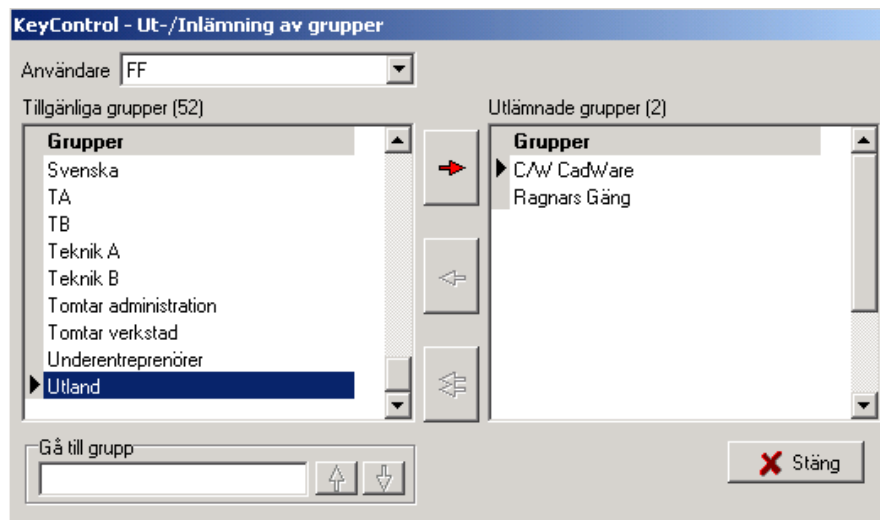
KeyControl - Ut-/Inlämning av grupper

Användare FF

Tillgänliga grupper (52)

| Grupper |
|---|
| Svenska |
| TA |
| TB |
| Teknik A |
| Teknik B |
| Tomtar administration |
| Tomtar verkstad |
| Underentreprenörer |
| Utland |

Utlämnade grupper (2)

| Grupper |
|---|
| C/W CadWare |
| Ragnars Gäng |

Gå till grupp

Stäng